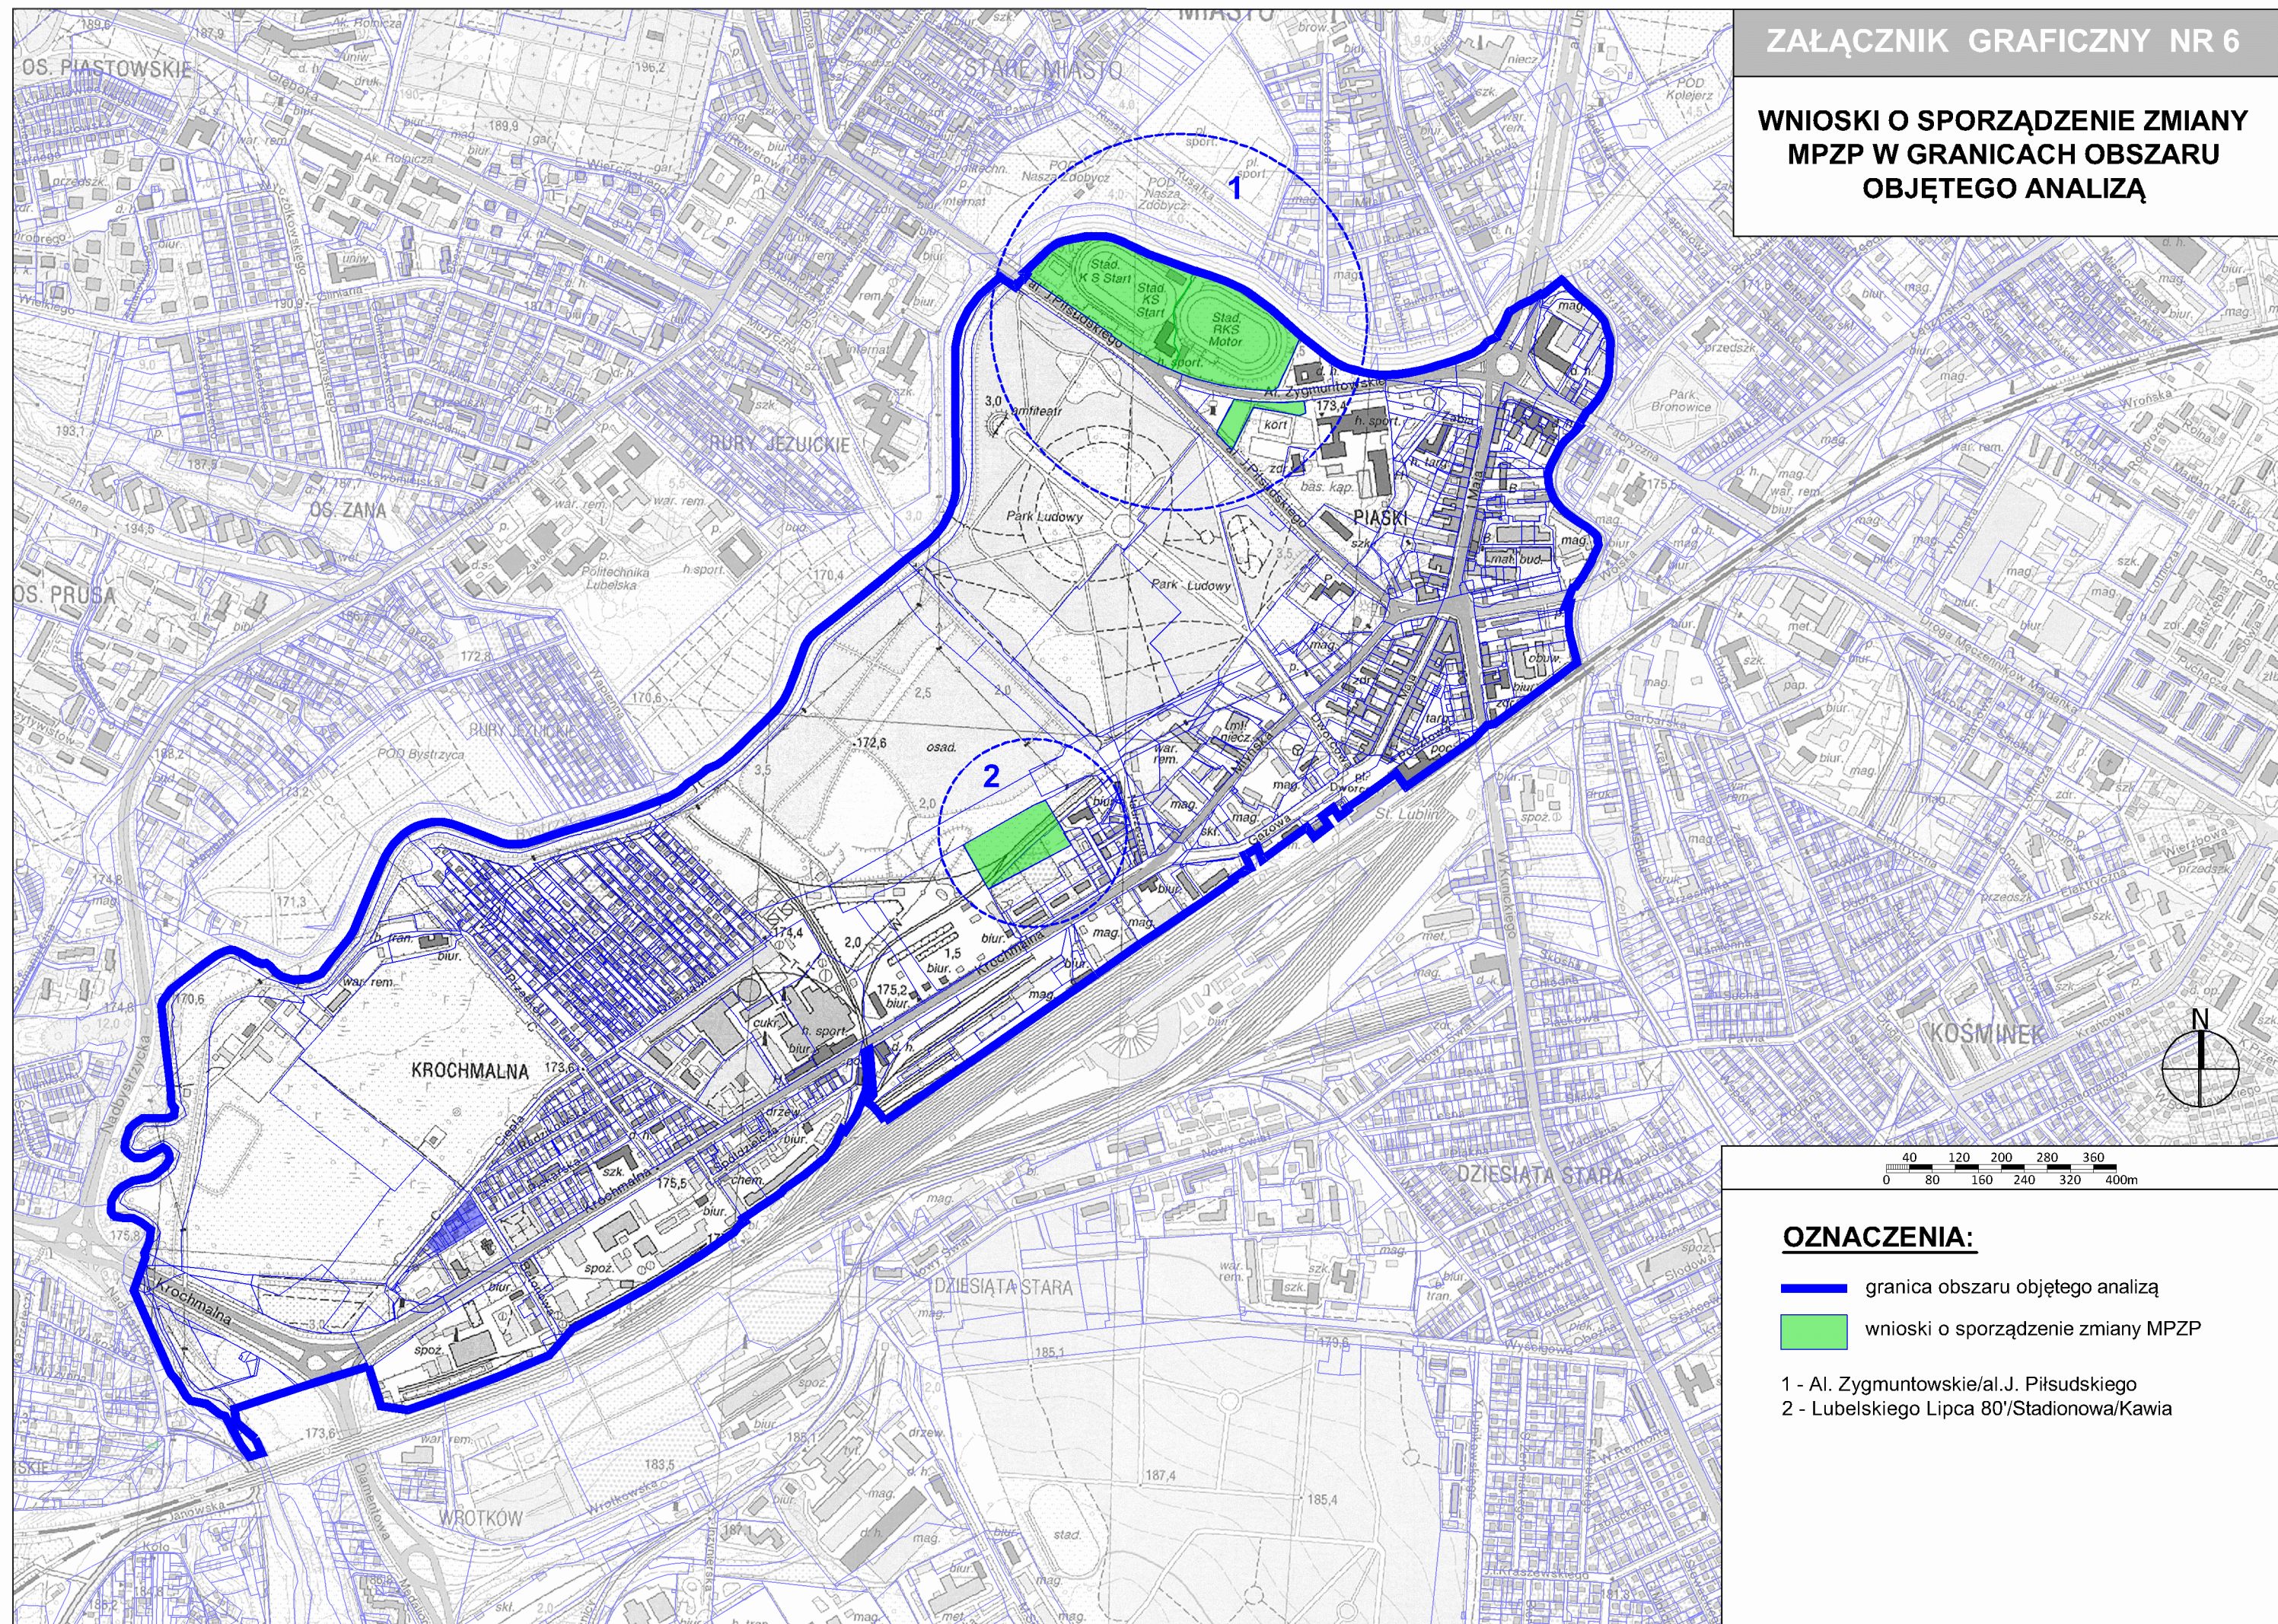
ZAŁĄCZNIK GRAFICZNY NR 6

WNIOSKI O SPORZĄDZENIE ZMIANY MPZP W GRANICACH OBSZARU OBJĘTEGO ANALIZĄ

OS. PIASTOWSKIE
STARE MIASTO
RURY JEZUICKIE
OS. ZANA
OS. PRUSA
RURY ŚW. JANA
KROCHMALNA
PIASKI
Park Ludowy
KOŚMINEK
DZIESIĄTA STARA
WROTKÓW
1
2
Stad. K.S Start
Stad. XS Start
Stad. RKS Motor
Al. Zygmuntowskie
Krochmalna
St. Lublin

40 120 200 280 360
0 80 160 240 320 400m

N

OZNACZENIA:

granica obszaru objętego analizą

wnioski o sporządzenie zmiany MPZP

1 - Al. Zygmuntowskie/al.J. Piłsudskiego
2 - Lubelskiego Lipca 80'/Stadionowa/Kawia